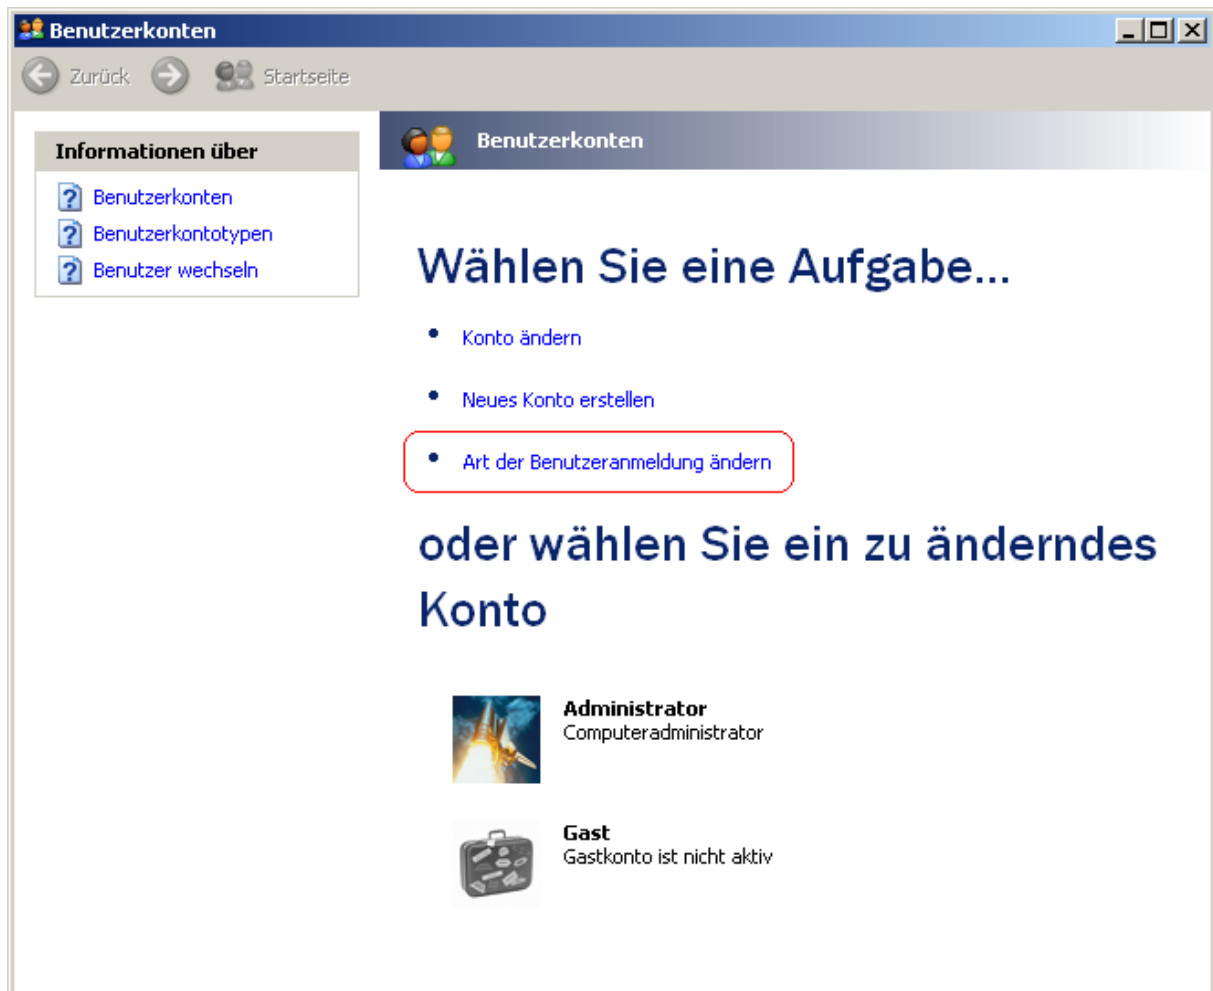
Benutzerkonten

Zurück Startseite

Informationen über

Benutzerkonten
Benutzerkontotypen
Benutzer wechseln

Benutzerkonten

Wählen Sie eine Aufgabe...

- Konto ändern
- Neues Konto erstellen
- Art der Benutzeranmeldung ändern

oder wählen Sie ein zu änderndes Konto

Administrator
Computeradministrator

Gast
Gastkonto ist nicht aktiv